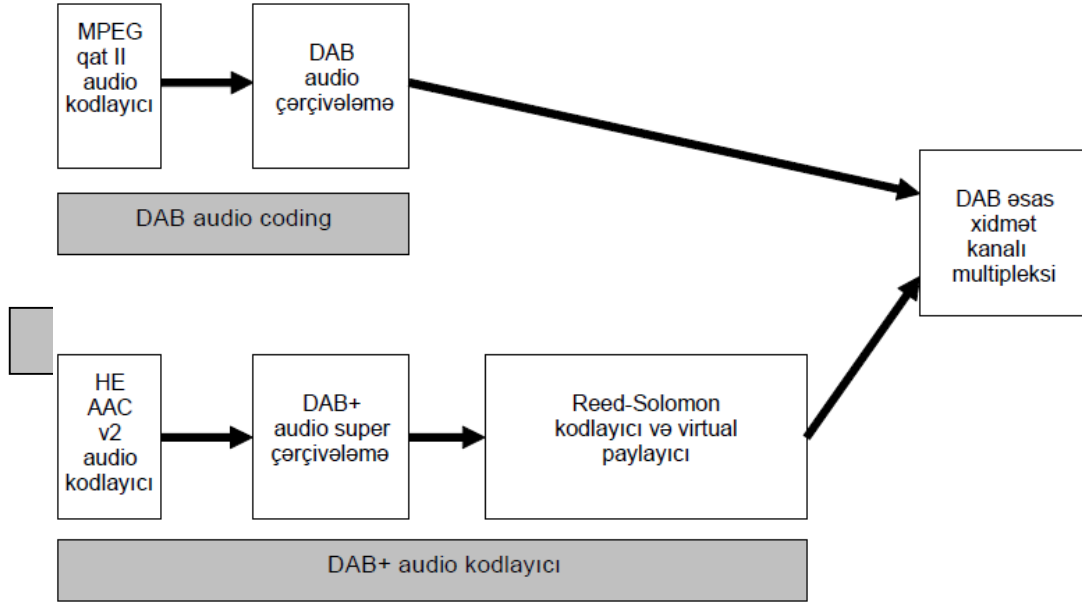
MPEG qat II audio kodlayıcı

DAB audio çərçivələmə

DAB audio coding

DAB əsas xidmət kanalı multipleksi

HE AAC v2 audio kodlayıcı

DAB+ audio super çərçivələmə

Reed-Solomon kodlayıcı və virtual paylayıcı

DAB+ audio kodlayıcı